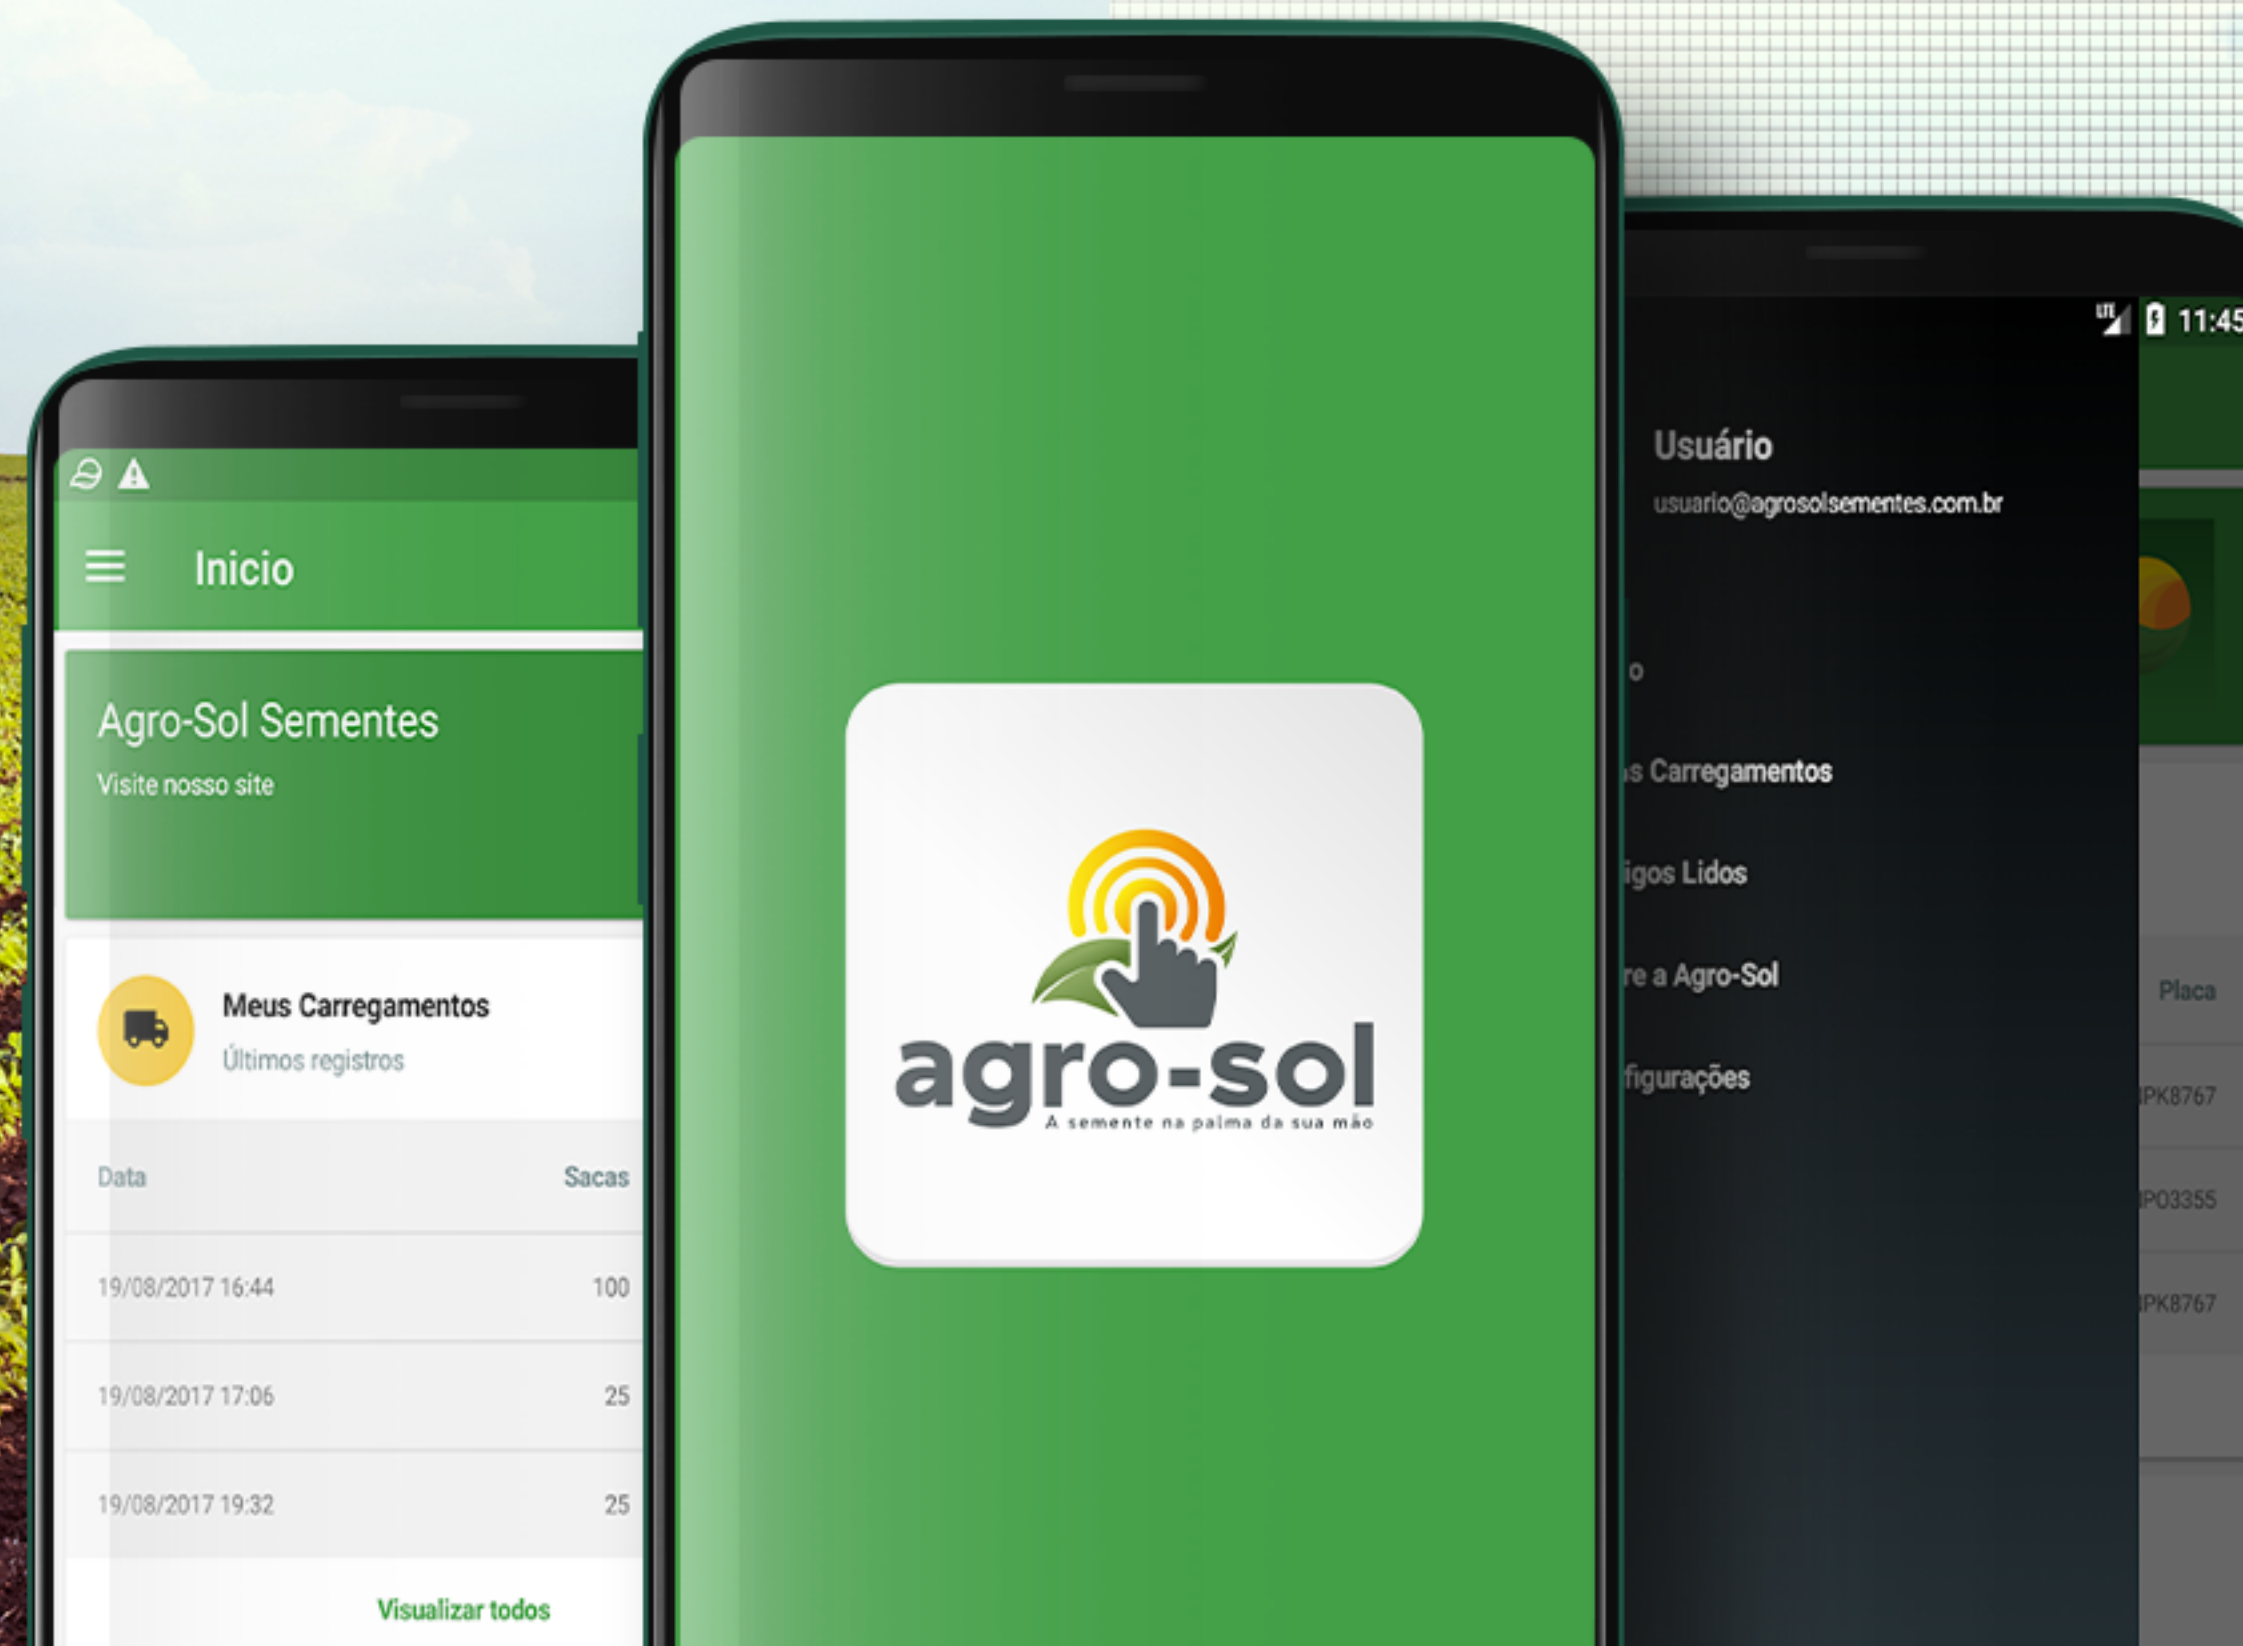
Inicio

Agro-Sol Sementes

Visite nosso site

Meus Carregamentos

Últimos registros

| Data | Sacas |
|---|---|
| 19/08/2017 16:44 | 100 |
| 19/08/2017 17:06 | 25 |
| 19/08/2017 19:32 | 25 |

Visualizar todos

agro-sol

A semente na palma da sua mão

11:45

Usuário

usuario@agrosolsementes.com.br

o

s Carregamentos

igos Lidos

re a Agro-Sol

figurações

Placa

PK8767

PO3355

PK8767